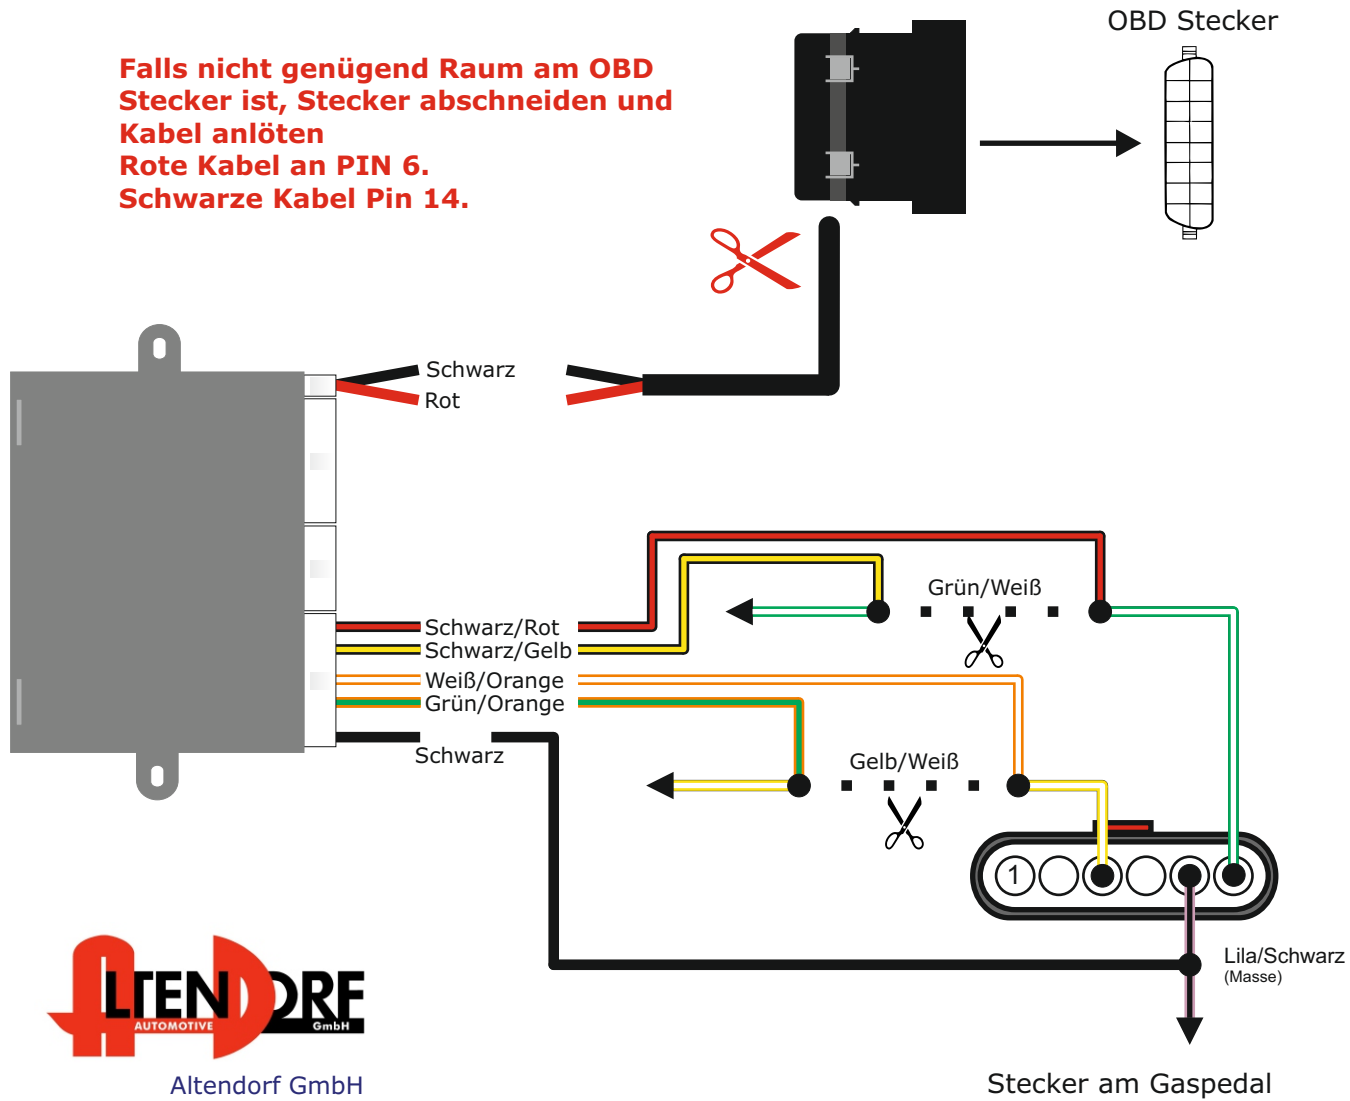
Falls nicht genügend Raum am OBD Stecker ist, Stecker abschneiden und Kabel anlöten
Rote Kabel an PIN 6.
Schwarze Kabel Pin 14.

OBD Stecker

Schwarz
Rot

Schwarz/Rot
Schwarz/Gelb
Weiß/Orange
Grün/Orange
Schwarz

Grün/Weiß

Gelb/Weiß

1

Lila/Schwarz
(Masse)

ALTENDORF
AUTOMOTIVE GmbH

Altendorf GmbH

Stecker am Gaspedal